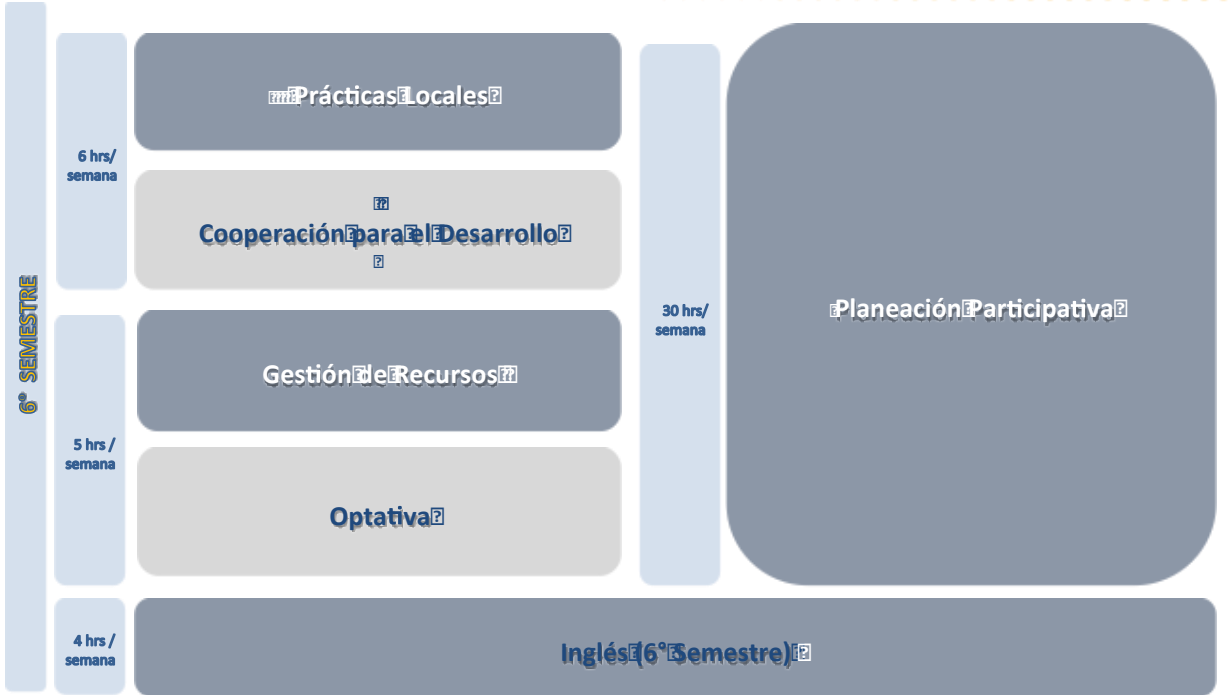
6° SEMESTRE

6 hrs/ semana

Prácticas Locales

Cooperación para el Desarrollo

5 hrs / semana

Gestión de Recursos

Optativa

30 hrs/ semana

Planeación Participativa

4 hrs / semana

Inglés (6° Semestre)